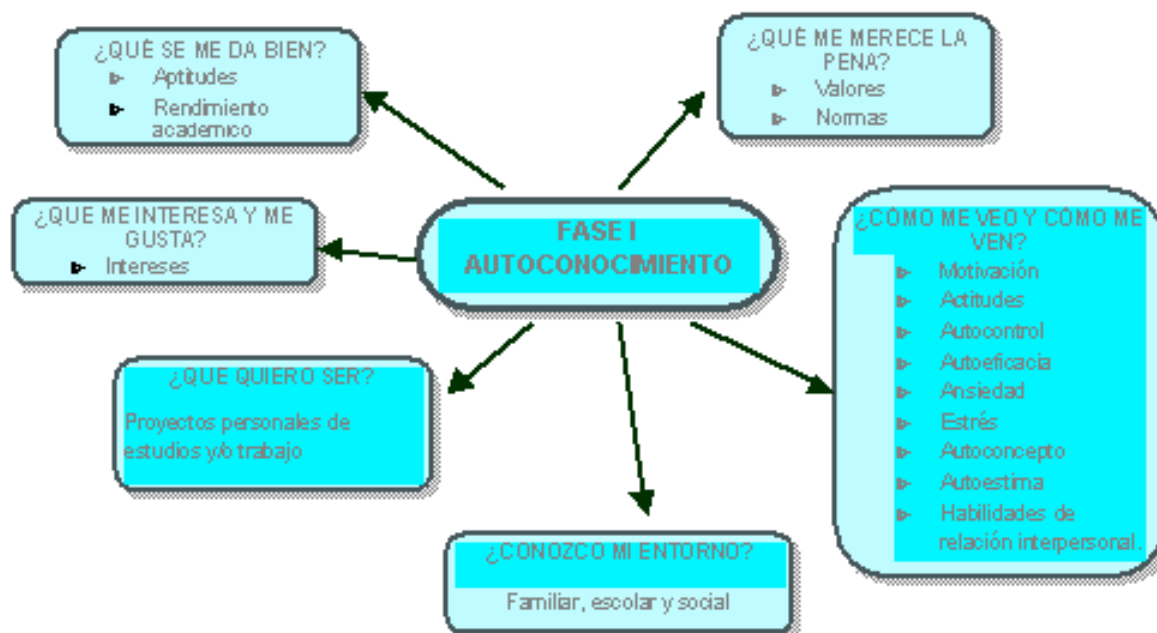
FASE I
AUTOCONOCIMIENTO

¿QUÉ SE ME DA BIEN?
Aptitudes
Rendimiento academico

¿QUÉ ME MERECE LA PENA?
Valores
Normas

¿QUE ME INTERESA Y ME GUSTA?
Intereses

¿CÓMO ME VEO Y CÓMO ME VEN?
Motivación
Actitudes
Autocontrol
Autoeficacia
Ansiedad
Estrés
Autoconcepto
Autoestima
Habilidades de relación interpersonal.

¿QUE QUIERO SER?
Proyectos personales de estudios y/o trabajo

¿CONOZCO MI ENTORNO?
Familiar, escolar y social